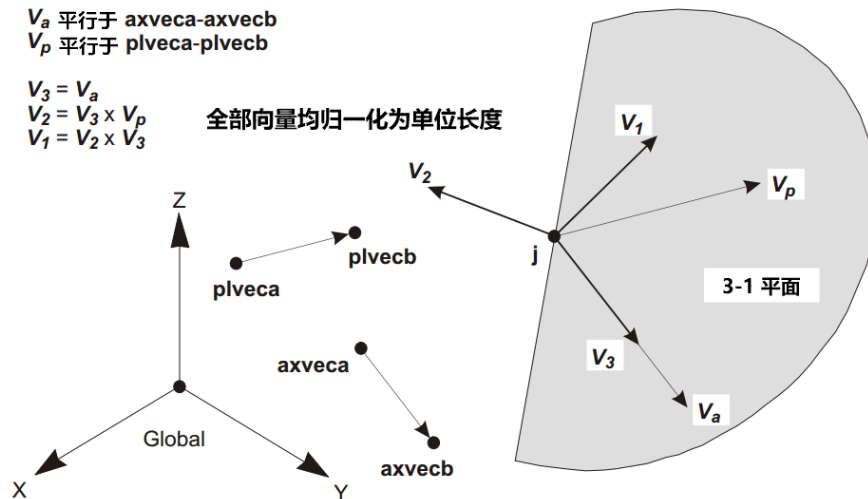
$V_a$ 平行于 axveca-axvecb
$V_p$ 平行于 plveca-plvecb

$V_3 = V_a$
$V_2 = V_3 \times V_p$
$V_1 = V_2 \times V_3$

全部向量均归一化为单位长度

Z

X

Y

Global

plveca

plvecb

axveca

axvecb

$V_1$

$V_2$

$V_p$

j

3-1 平面

$V_3$

$V_a$